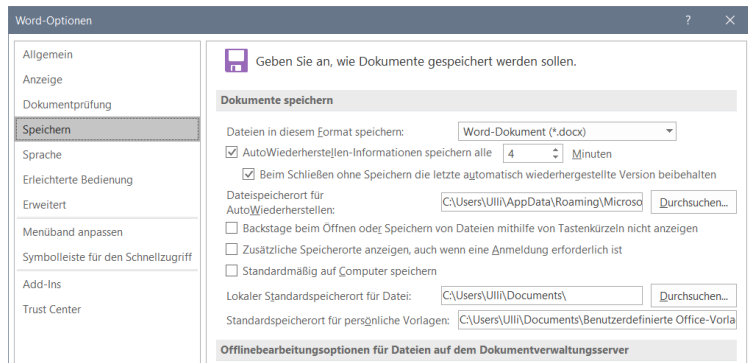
Word-Optionen

?

Allgemein
Anzeige
Dokumentprüfung
Speichern
Sprache
Erleichterte Bedienung
Erweitert
Menüband anpassen
Symbolleiste für den Schnellzugriff
Add-Ins
Trust Center

Geben Sie an, wie Dokumente gespeichert werden sollen.

Dokumente speichern

Dateien in diesem Format speichern: Word-Dokument (*.docx)

AutoWiederherstellen-Informationen speichern alle 4 Minuten

Beim Schließen ohne Speichern die letzte automatisch wiederhergestellte Version beibehalten

Dateispeicherort für AutoWiederherstellen: C:\Users\Ulli\AppData\Roaming\Microso Durchsuchen...

Backstage beim Öffnen oder Speichern von Dateien mithilfe von Tastenkürzeln nicht anzeigen

Zusätzliche Speicherorte anzeigen, auch wenn eine Anmeldung erforderlich ist

Standardmäßig auf Computer speichern

Lokaler Standardspeicherort für Datei: C:\Users\Ulli\Documents\ Durchsuchen...

Standardspeicherort für persönliche Vorlagen: C:\Users\Ulli\Documents\Benutzerdefinierte Office-Vorla

Offlinebearbeitungsoptionen für Dateien auf dem Dokumentverwaltungsserver